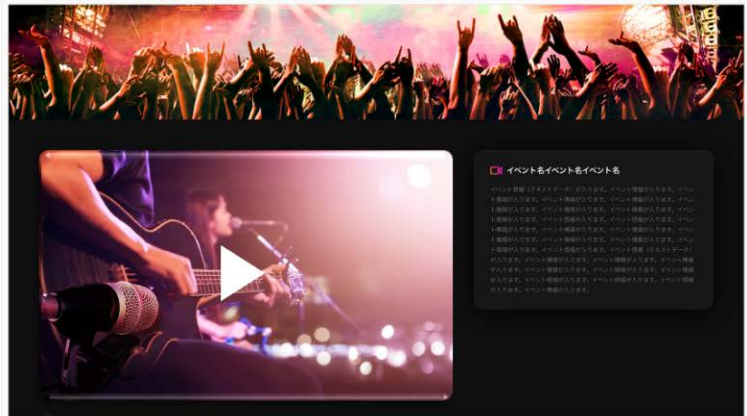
イベント名イベント名イベント名

イベント情報（テキストデータ）が入ります。イベント情報が入ります。イベント情報が入ります。イベント情報が入ります。イベント情報が入ります。イベント情報が入ります。イベント情報が入ります。イベント情報が入ります。イベント情報が入ります。イベント情報が入ります。イベント情報が入ります。イベント情報が入ります。イベント情報が入ります。イベント情報が入ります。イベント情報が入ります。イベント情報が入ります。イベント情報が入ります。イベント情報（テキストデータ）が入ります。イベント情報が入ります。イベント情報が入ります。イベント情報が入ります。イベント情報が入ります。イベント情報が入ります。イベント情報が入ります。イベント情報が入ります。イベント情報が入ります。イベント情報が入ります。イベント情報が入ります。